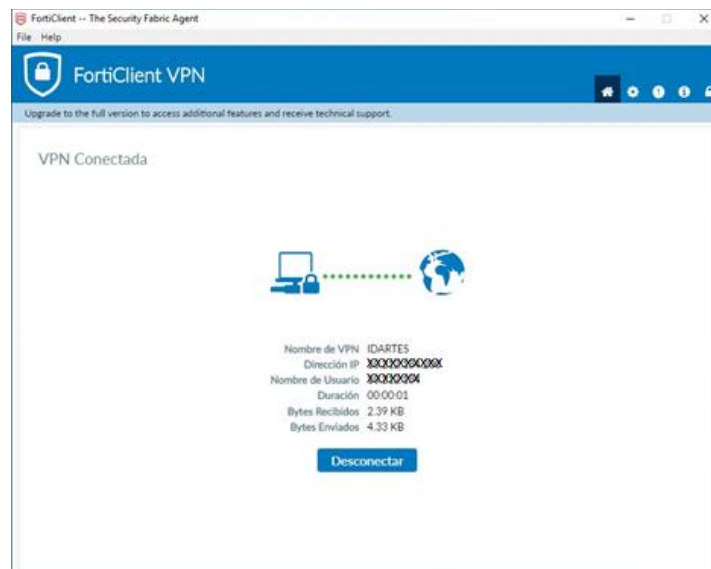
FortiClient -- The Security Fabric Agent
File Help

FortiClient VPN

Upgrade to the full version to access additional features and receive technical support.

VPN Conectada

| | |
|---|---|
| Nombre de VPN | IDARTES |
| Dirección IP | XXXXXXXXXXX |
| Nombre de Usuario | XXXXXXX |
| Duración | 00:00:01 |
| Bytes Recibidos | 2.39 KB |
| Bytes Enviados | 4.33 KB |

Desconectar